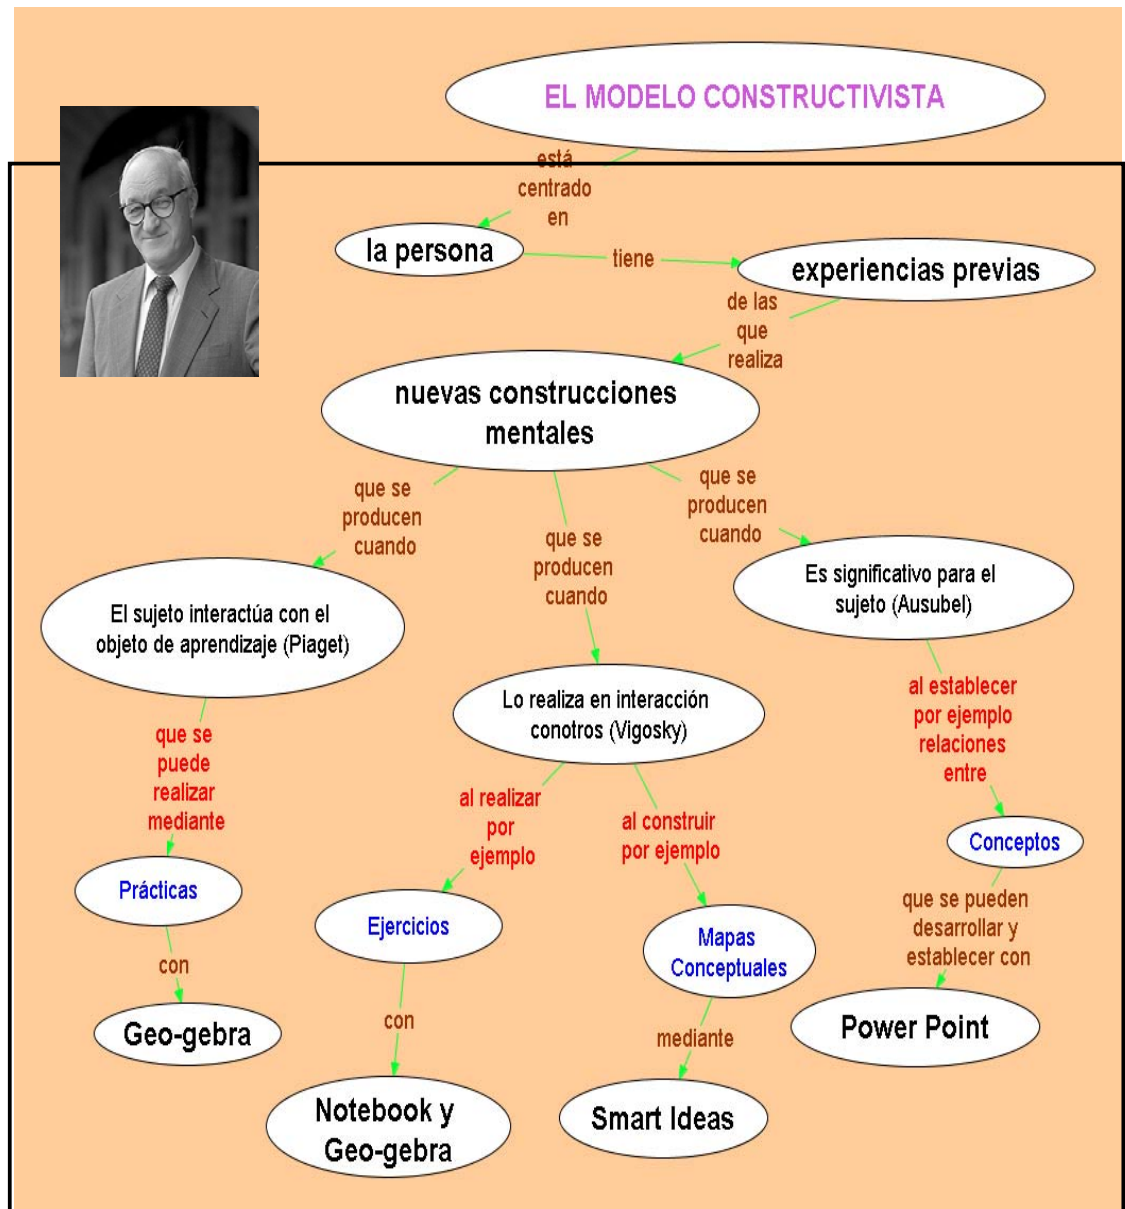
EL MODELO CONSTRUCTIVISTA

está centrado en

la persona

tiene

experiencias previas

de las que realiza

nuevas construcciones mentales

que se producen cuando

que se producen cuando

que se producen cuando

El sujeto interactúa con el objeto de aprendizaje (Piaget)

Lo realiza en interacción conotros (Vigosky)

Es significativo para el sujeto (Ausubel)

que se puede realizar mediante

al realizar por ejemplo

al construir por ejemplo

al establecer por ejemplo relaciones entre

Prácticas

Ejercicios

Mapas Conceptuales

Conceptos

con

con

mediante

que se pueden desarrollar y establecer con

Geo-gebra

Notebook y Geo-gebra

Smart Ideas

Power Point